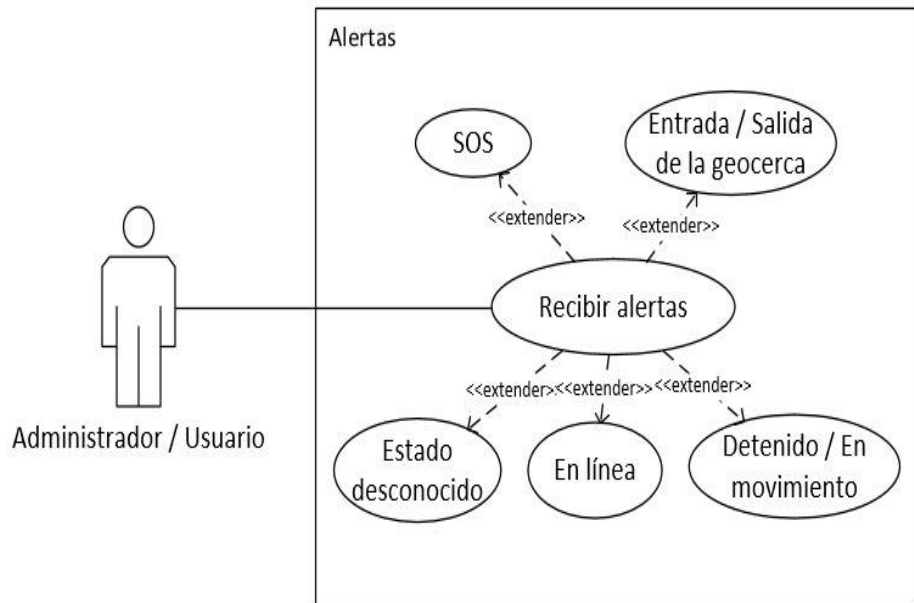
Alertas

SOS

Entrada / Salida de la geocerca

<<extender>>

<<extender>>

Recibir alertas

Administrador / Usuario

<<extender>> <<extender>> <<extender>>

Estado desconocido

En línea

Detenido / En movimiento